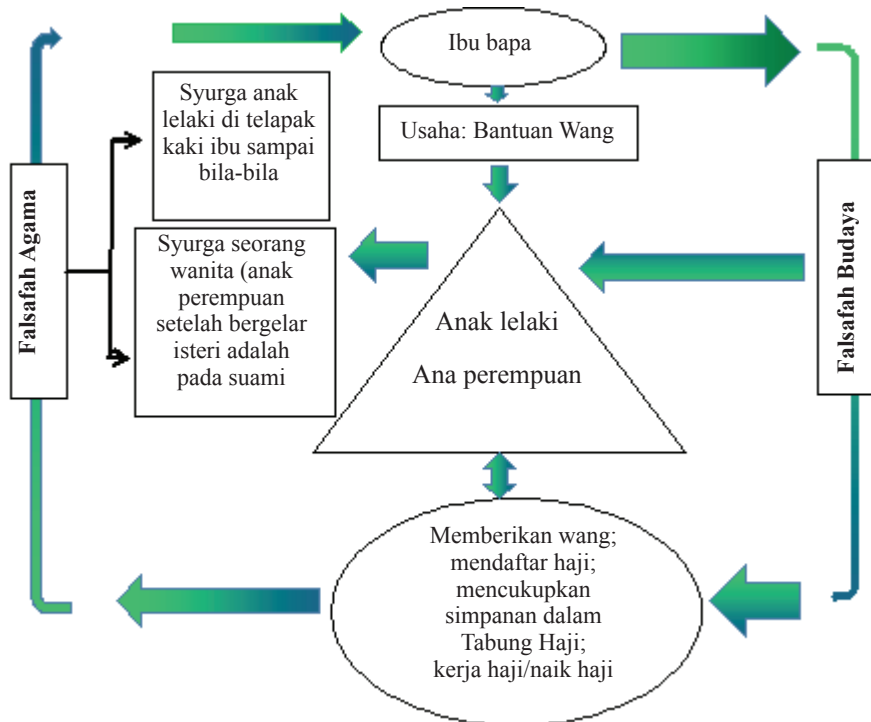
Ibu bapa

Usaha: Bantuan Wang

Syurga anak lelaki di telapak kaki ibu sampai bila-bila

Syurga seorang wanita (anak perempuan setelah bergelar isteri adalah pada suami

Falsafah Agama

Falsafah Budaya

Anak lelaki

Ana perempuan

Memberikan wang; mendaftar haji; mencukupkan simpanan dalam Tabung Haji; kerja haji/naik haji